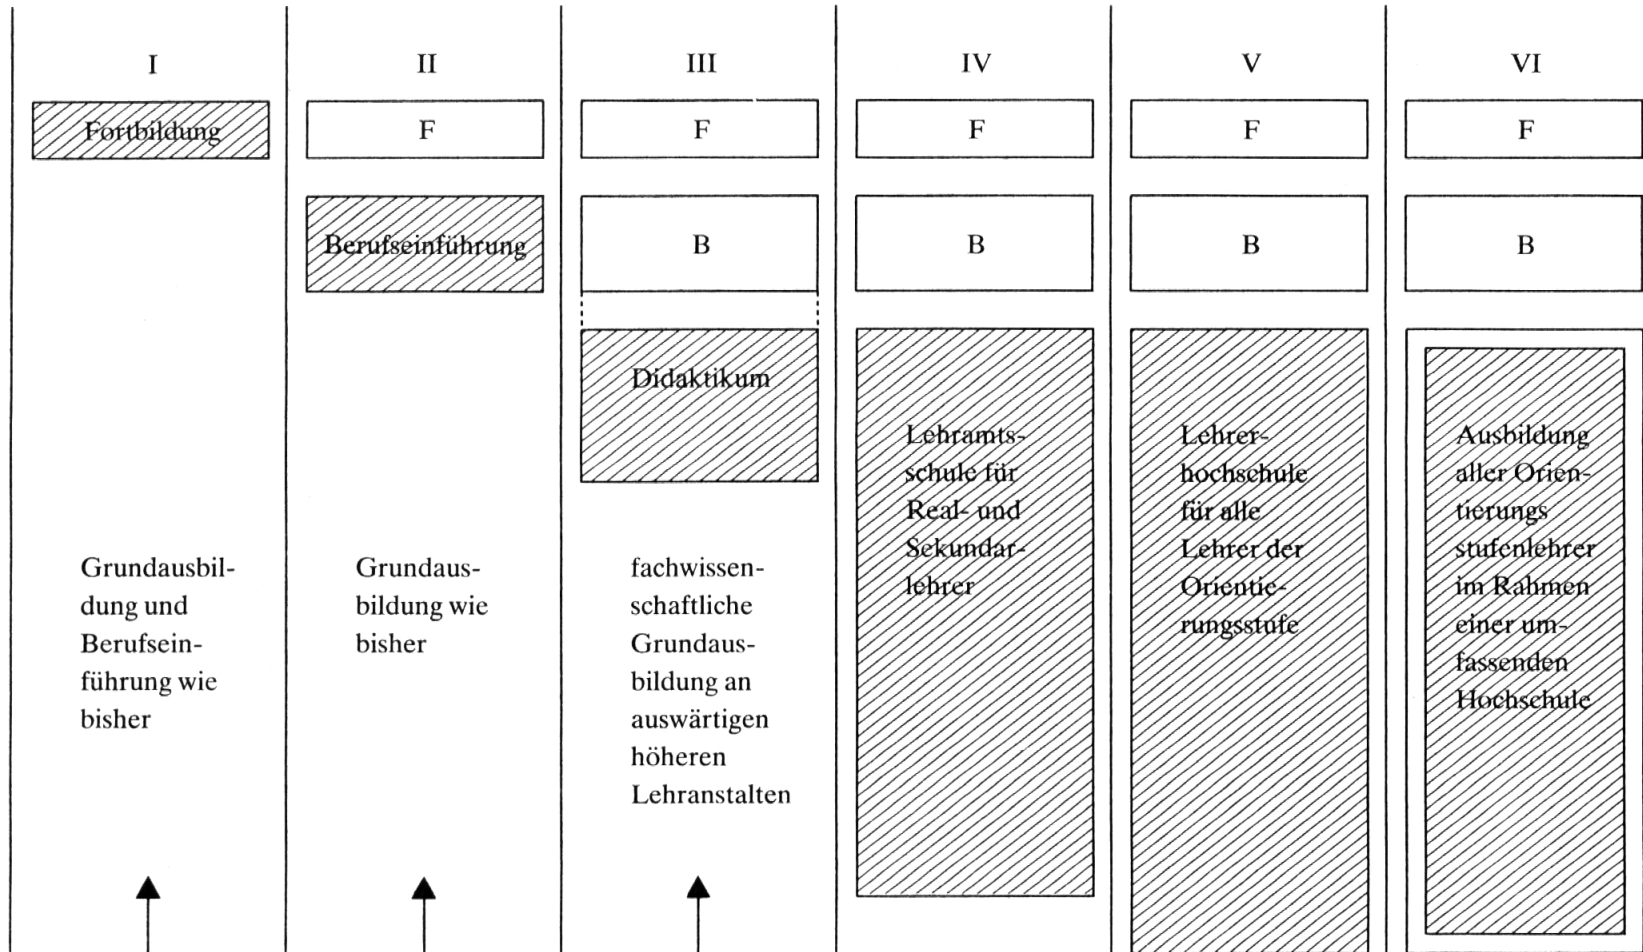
I

Fortbildung

Grundausbildung und Berufseinführung wie bisher

II

F

Berufseinführung

Grundausbildung wie bisher

III

F

B

Didaktikum

fachwissenschaftliche Grundausbildung an auswärtigen höheren Lehranstalten

IV

F

B

Lehramtsschule für Real- und Sekundarlehrer

V

F

B

Lehrerhochschule für alle Lehrer der Orientierungsstufe

VI

F

B

Ausbildung aller Orientierungsstufenlehrer im Rahmen einer umfassenden Hochschule